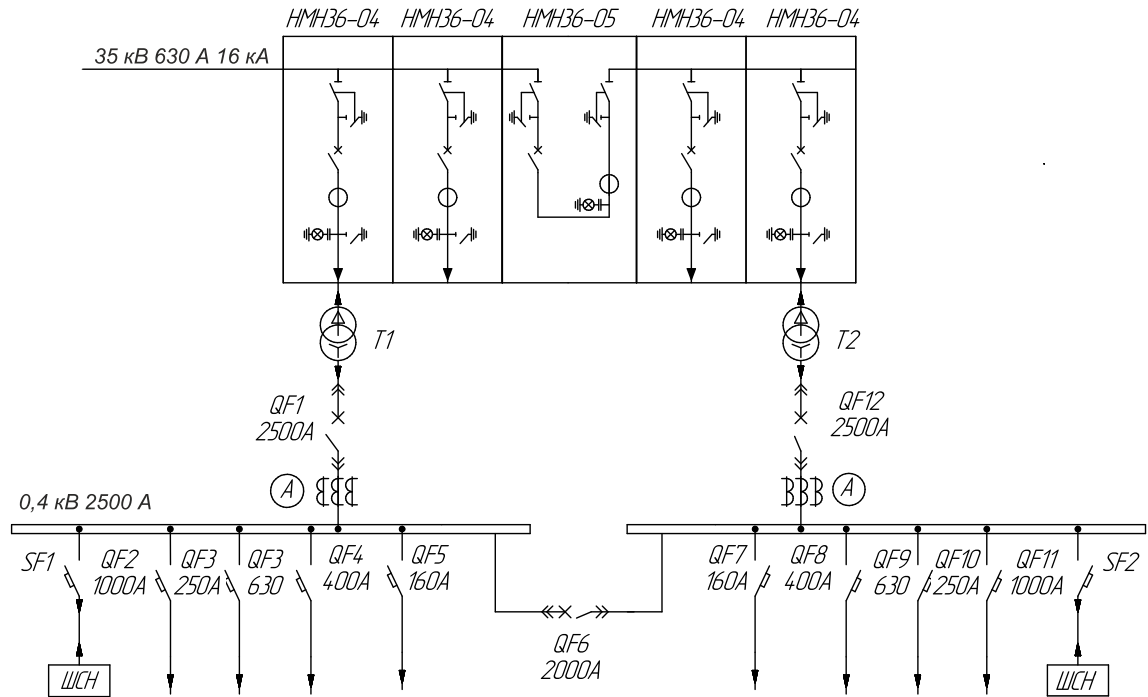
НМН36-04 НМН36-04 НМН36-05 НМН36-04 НМН36-04

35 кВ 630 А 16 кА

Т1

Т2

QF1
2500А

QF12
2500А

А

А

0,4 кВ 2500 А

SF1

QF2
1000А

QF3
250А

QF3
630

QF4
400А

QF5
160А

QF6
2000А

QF7
160А

QF8
400А

QF9
630

QF10
250А

QF11
1000А

SF2

ШСН

ШСН